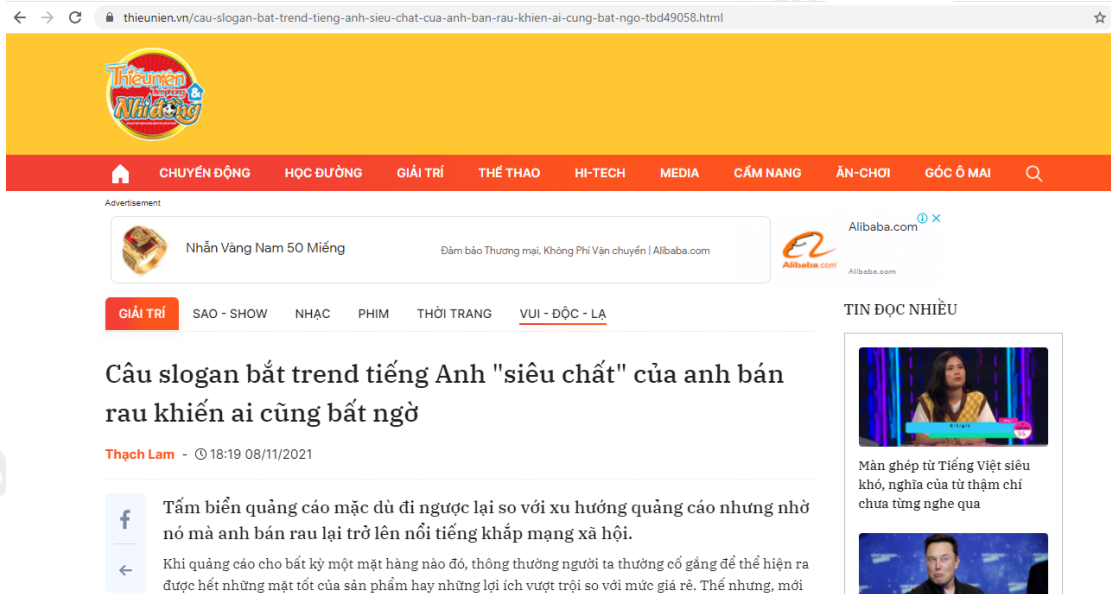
thieunien.vn/cau-slogan-bat-trend-tieng-anh-sieu-chat-cua-anh-ban-rau-khien-ai-cung-bat-ngo-tbd49058.html

Thiếu niên & Nhi đồng

CHUYỂN ĐỘNG HỌC ĐƯỜNG GIẢI TRÍ THỂ THAO HI-TECH MEDIA CẨM NANG ĂN-CHƠI GÓC Ô MAI

Advertisement

Nhẫn Vàng Nam 50 Miếng

Đảm bảo Thương mại, Không Phí Vận chuyển | Alibaba.com

Alibaba.com

Alibaba.com

GIẢI TRÍ SAO - SHOW NHẠC PHIM THỜI TRANG VUI - ĐỘC - LẠ

TIN ĐỌC NHIỀU

Câu slogan bắt trend tiếng Anh "siêu chất" của anh bán rau khiến ai cũng bất ngờ

Thạch Lam - 18:19 08/11/2021

Tấm biển quảng cáo mặc dù đi ngược lại so với xu hướng quảng cáo nhưng nhờ nó mà anh bán rau lại trở lên nổi tiếng khắp mạng xã hội.

Khi quảng cáo cho bất kỳ một mặt hàng nào đó, thông thường người ta thường cố gắng để thể hiện ra được hết những mặt tốt của sản phẩm hay những lợi ích vượt trội so với mức giá rẻ. Thế nhưng, mới

Màn ghép từ Tiếng Việt siêu khó, nghĩa của từ thậm chí chưa từng nghe qua